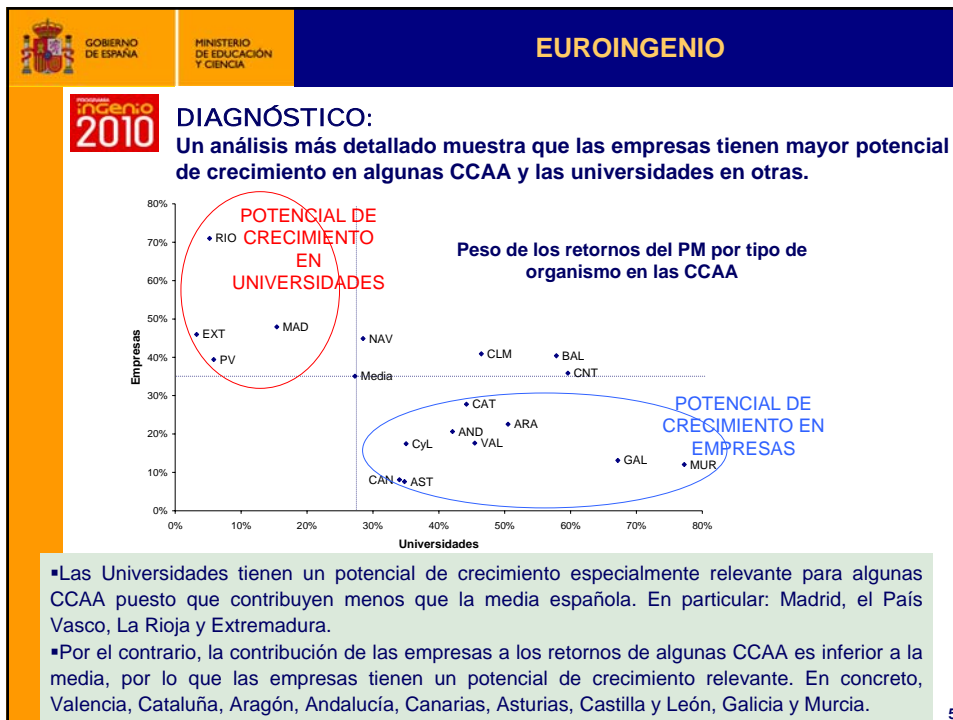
GOBIERNO DE ESPAÑA

MINISTERIO DE EDUCACIÓN Y CIENCIA

EUROINGENIO

PROGRAMA ingenio 2010

DIAGNÓSTICO:

Un análisis más detallado muestra que las empresas tienen mayor potencial de crecimiento en algunas CCAA y las universidades en otras.

POTENCIAL DE CRECIMIENTO EN UNIVERSIDADES

Peso de los retornos del PM por tipo de organismo en las CCAA

POTENCIAL DE CRECIMIENTO EN EMPRESAS

80%
70%
60%
50%
40%
30%
20%
10%
0%

Empresas

RIO
EXT
MAD
PV
NAV
Media
CLM
BAL
CNT
CAT
ARA
AND
VAL
CyL
GAL
MUR
CAN
AST

0% 10% 20% 30% 40% 50% 60% 70% 80%

Universidades

▪Las Universidades tienen un potencial de crecimiento especialmente relevante para algunas CCAA puesto que contribuyen menos que la media española. En particular: Madrid, el País Vasco, La Rioja y Extremadura.

▪Por el contrario, la contribución de las empresas a los retornos de algunas CCAA es inferior a la media, por lo que las empresas tienen un potencial de crecimiento relevante. En concreto, Valencia, Cataluña, Aragón, Andalucía, Canarias, Asturias, Castilla y León, Galicia y Murcia.

5